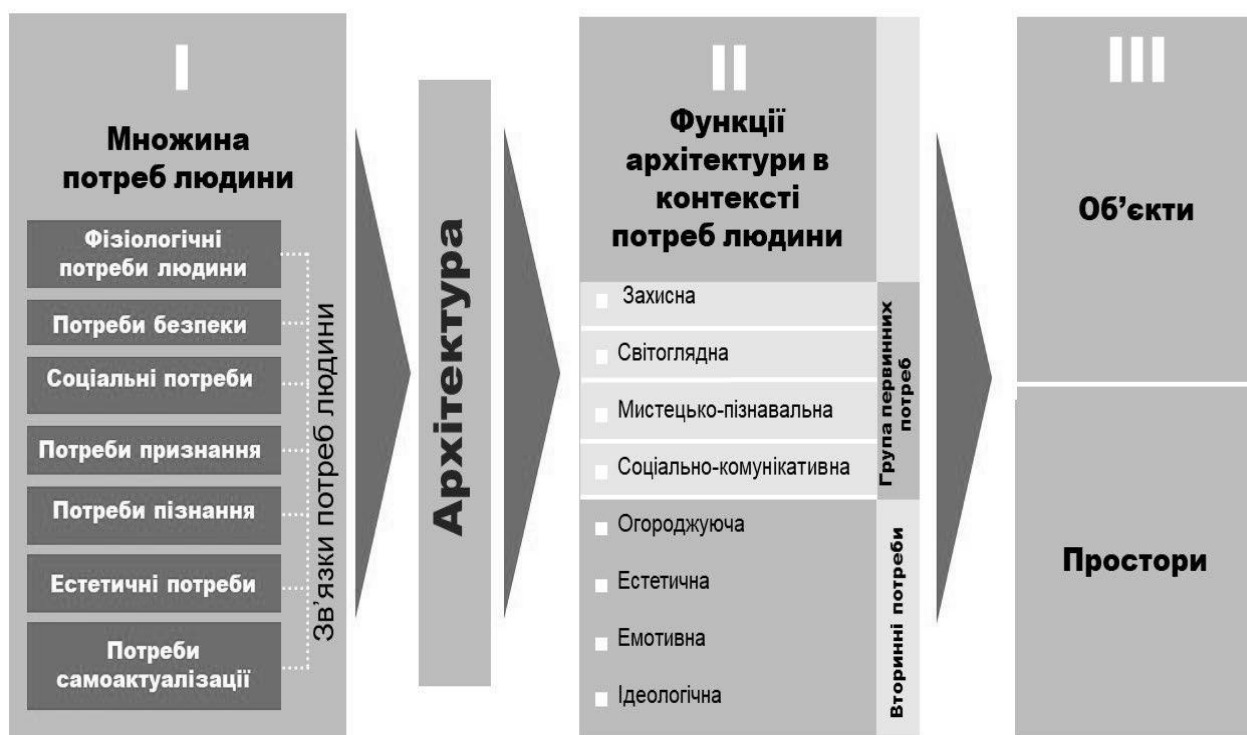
I

Множина потреб людини

Фізіологічні потреби людини

Потреби безпеки

Соціальні потреби

Потреби признання

Потреби пізнання

Естетичні потреби

Потреби самоактуалізації

Зв'язки потреб людини

Архітектура

II

Функції архітектури в контексті потреб людини

Захисна

Світоглядна

Мистецько-пізнавальна

Соціально-комунікативна

Група первинних потреб

Огороджуюча

Естетична

Емотивна

Ідеологічна

Вторинні потреби

III

Об'єкти

Простори